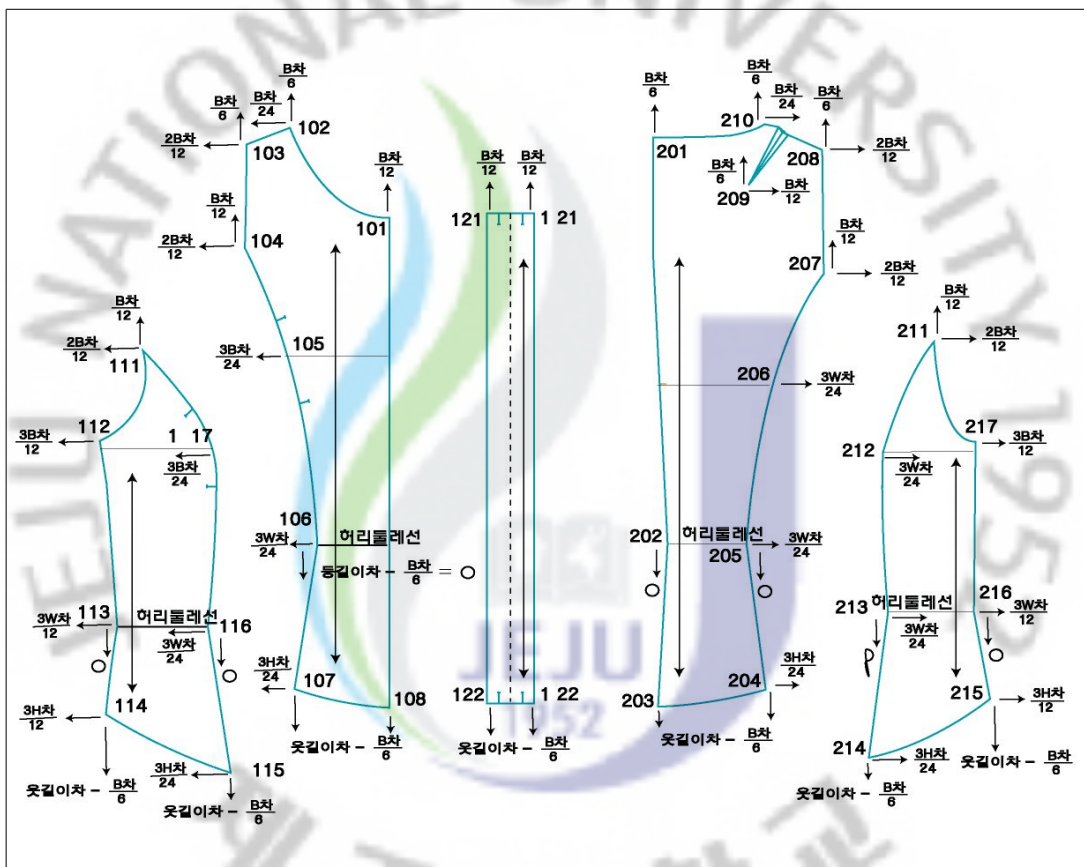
JEJU NATIONAL UNIVERSITY 1952

JEJU 1952

$\frac{B차}{6}$ $\frac{B차}{24}$ $\frac{B차}{6}$ 102 $\frac{2B차}{12}$ 103 $\frac{B차}{12}$ 101 $\frac{B차}{12}$ $\frac{2B차}{12}$ 104

$\frac{B차}{12}$ $\frac{B차}{12}$ 121 1 21

$\frac{B차}{6}$ $\frac{B차}{6}$ 210 $\frac{B차}{24}$ $\frac{B차}{6}$ 201 208 $\frac{2B차}{12}$ $\frac{B차}{6}$ 209 $\frac{B차}{12}$ $\frac{B차}{12}$ 207 $\frac{2B차}{12}$

$\frac{B차}{12}$ $\frac{2B차}{12}$ 111 $\frac{3B차}{24}$ 105

$\frac{B차}{12}$ 211 $\frac{2B차}{12}$

206 $\frac{3W차}{24}$

$\frac{3B차}{12}$ 112 1 17 $\frac{3B차}{24}$

212 217 $\frac{3B차}{12}$ $\frac{3W차}{24}$

106 허리둘레선 $\frac{3W차}{24}$ 등길이차 – $\frac{B차}{6}$ = ○

202 허리둘레선 205 $\frac{3W차}{24}$

$\frac{3W차}{12}$ 113 허리둘레선 116 $\frac{3W차}{24}$

213 허리둘레선 216 $\frac{3W차}{12}$ $\frac{3W차}{24}$

$\frac{3H차}{24}$ 107 108 122 1 22 $\frac{3H차}{24}$ 204 203

$\frac{3H차}{12}$ 114 215 $\frac{3H차}{12}$

옷길이차 – $\frac{B차}{6}$ 옷길이차 – $\frac{B차}{6}$ 옷길이차 – $\frac{B차}{6}$

214 $\frac{3H차}{24}$ 옷길이차 – $\frac{B차}{6}$

$\frac{3H차}{24}$ 115 옷길이차 – $\frac{B차}{6}$ 옷길이차 – $\frac{B차}{6}$ 옷길이차 – $\frac{B차}{6}$